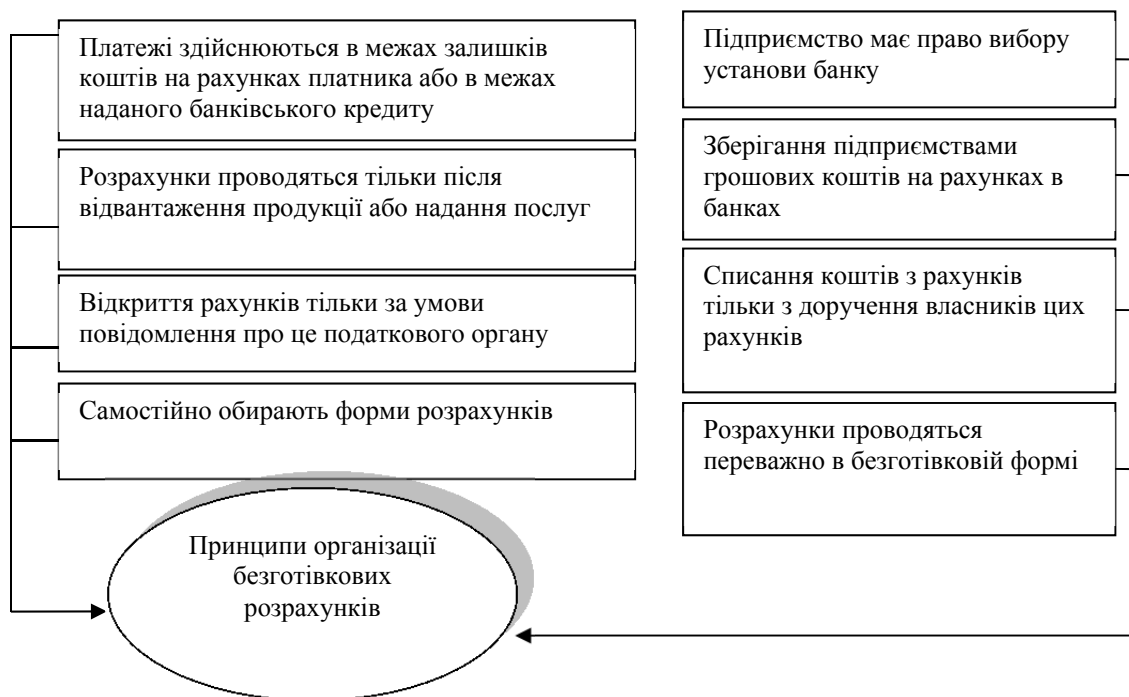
Платежі здійснюються в межах залишків коштів на рахунках платника або в межах наданого банківського кредиту

Розрахунки проводяться тільки після відвантаження продукції або надання послуг

Відкриття рахунків тільки за умови повідомлення про це податкового органу

Самостійно обирають форми розрахунків

Підприємство має право вибору установи банку

Зберігання підприємствами грошових коштів на рахунках в банках

Списання коштів з рахунків тільки з доручення власників цих рахунків

Розрахунки проводяться переважно в безготівковій формі

Принципи організації безготівкових розрахунків